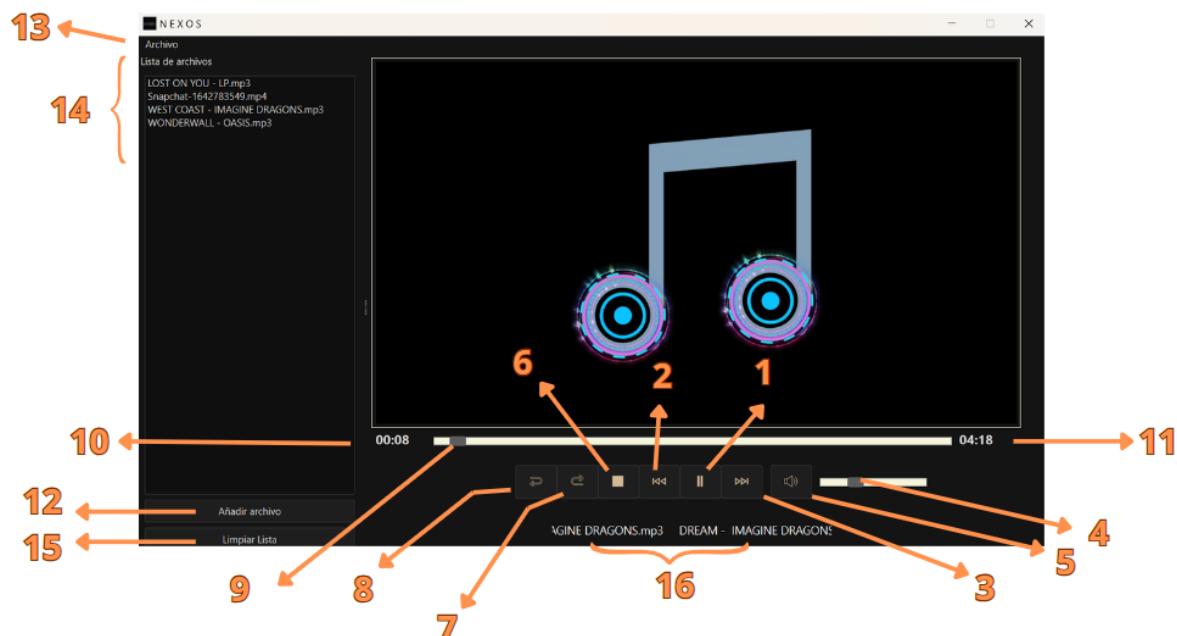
13

NEXOS

Archivo

Lista de archivos

14

LOST ON YOU - LP.mp3
Snapchat-1642783549.mp4
WEST COAST - IMAGINE DRAGONS.mp3
WONDERWALL - OASIS.mp3

6

2

1

10

00:08

04:18

11

12

Añadir archivo

4

15

Limpiar Lista

AGINE DRAGONS.mp3   DREAM - IMAGINE DRAGONS

5

9

8

16

3

7